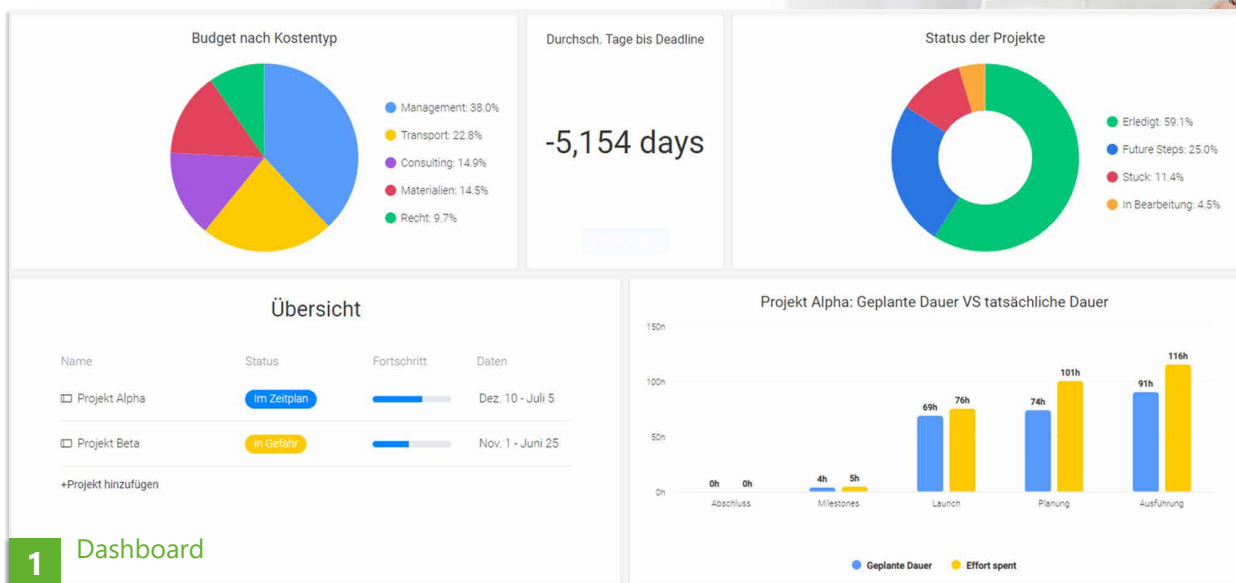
Budget nach Kostentyp

Management: 38.0%
Transport: 22.8%
Consulting: 14.9%
Materialien: 14.5%
Recht: 9.7%

Durchsch. Tage bis Deadline

-5,154 days

Status der Projekte

Erledigt: 59.1%
Future Steps: 25.0%
Stuck: 11.4%
In Bearbeitung: 4.5%

Übersicht

| Name | Status | Fortschritt | Daten |
|---|---|---|---|
| Projekt Alpha | Im Zeitplan | | Dez. 10 - Juli 5 |
| Projekt Beta | In Gefahr | | Nov. 1 - Juni 25 |

+Projekt hinzufügen

Projekt Alpha: Geplante Dauer VS tatsächliche Dauer

150h
100h
50h
0h

0h 0h
4h 5h
69h 76h
74h 101h
91h 116h

Abschluss
Milestones
Launch
Planung
Ausführung

Geplante Dauer
Effort spent

1 Dashboard